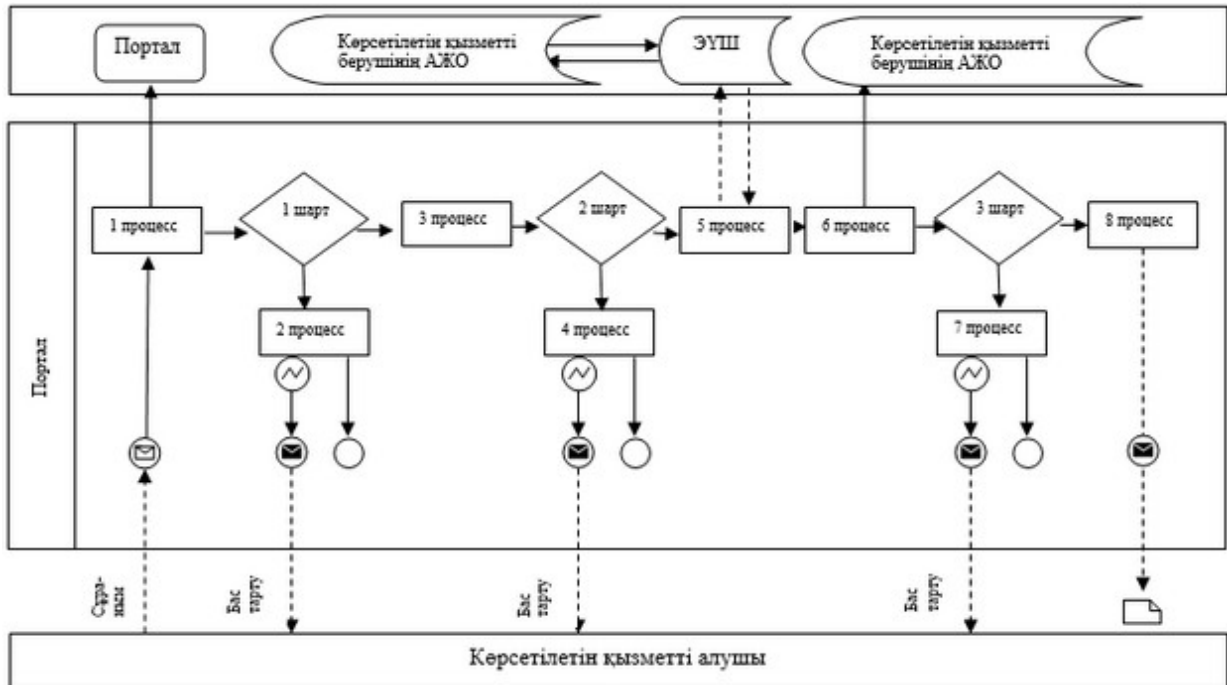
Портал

Көрсетілетін қызметті берушінің АЖО

ЭҮШ

Көрсетілетін қызметті берушінің АЖО

Портал

1 процесс

1 шарт

3 процесс

2 шарт

5 процесс

6 процесс

3 шарт

8 процесс

2 процесс

4 процесс

7 процесс

Сұрау-ным

Бас тарту

Бас тарту

Бас тарту

Көрсетілетін қызметті алушы